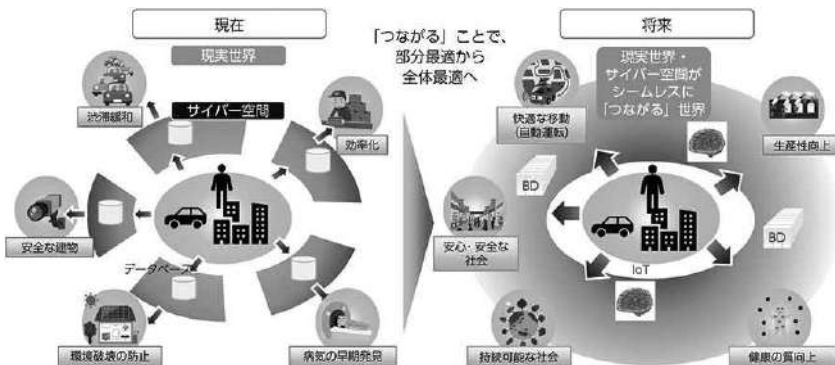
現在

現実世界

サイバー空間

渋滞緩和

効率化

安全な建物

データベース

環境破壊の防止

病気の早期発見

「つながる」ことで、部分最適から全体最適へ

将来

現実世界・サイバー空間がシームレスに「つながる」世界

快適な移動（自動運転）

生産性向上

BD

BD

安心・安全な社会

IoT

持続可能な社会

健康の質向上